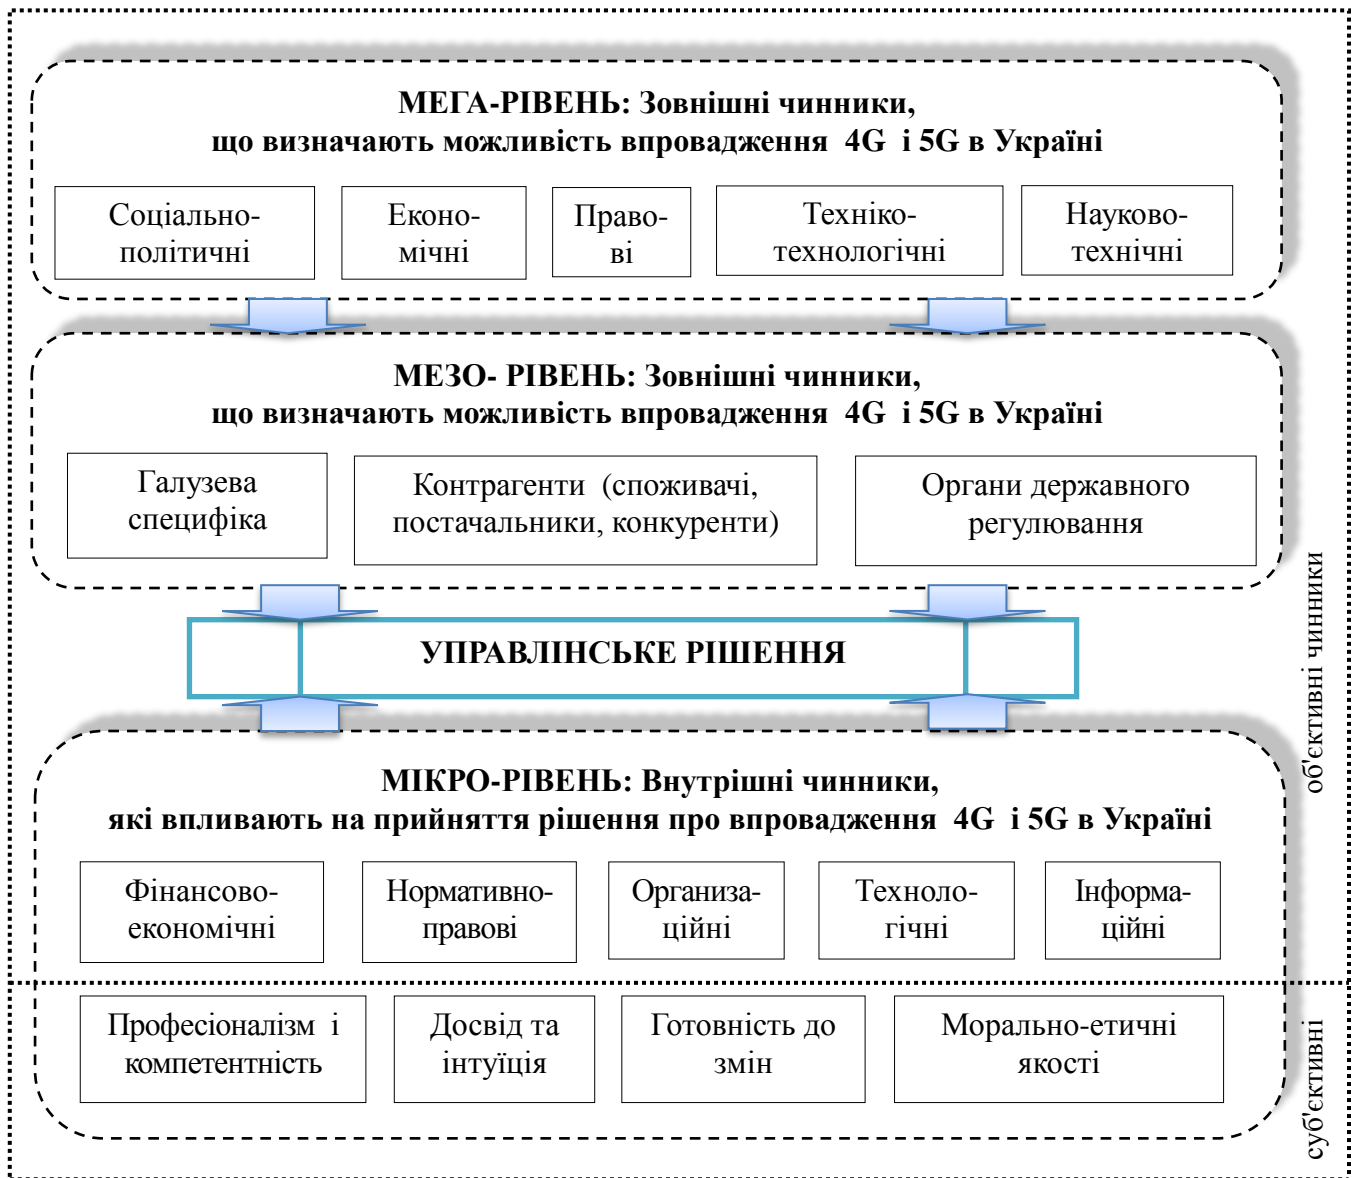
МЕГА-РІВЕНЬ: Зовнішні чинники, що визначають можливість впровадження 4G і 5G в Україні

Соціально-політичні

Економічні

Правові

Техніко-технологічні

Науково-технічні

МЕЗО- РІВЕНЬ: Зовнішні чинники, що визначають можливість впровадження 4G і 5G в Україні

Галузева специфіка

Контрагенти (споживачі, постачальники, конкуренти)

Органи державного регулювання

УПРАВЛІНСЬКЕ РІШЕННЯ

МІКРО-РІВЕНЬ: Внутрішні чинники, які впливають на прийняття рішення про впровадження 4G і 5G в Україні

Фінансово-економічні

Нормативно-правові

Организаційні

Технологічні

Інформаційні

Професіоналізм і компетентність

Досвід та інтуїція

Готовність до змін

Морально-етичні якості

об'єктивні чинники

суб'єктивні